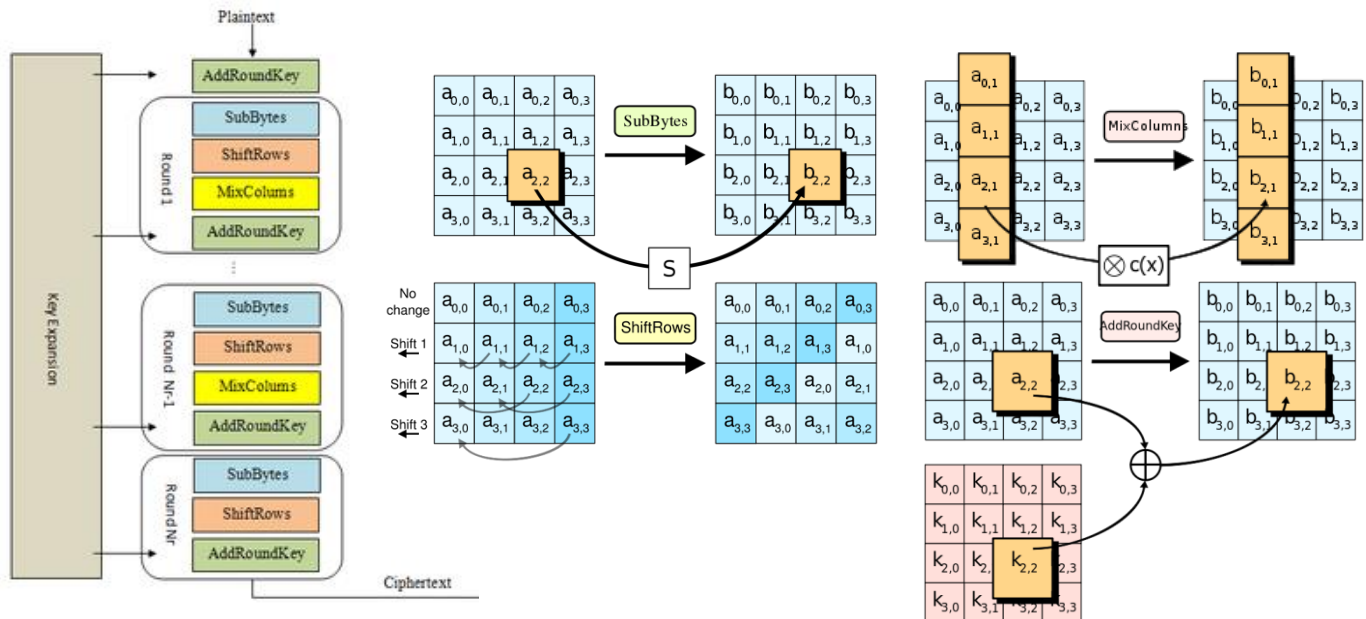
Plaintext

Key Expansion

AddRoundKey

Round 1
SubBytes
ShiftRows
MixColums
AddRoundKey

⋮

Round Nr-1
SubBytes
ShiftRows
MixColums
AddRoundKey

Round Nr
SubBytes
ShiftRows
AddRoundKey

Ciphertext

| $a_{0,0}$ | $a_{0,1}$ | $a_{0,2}$ | $a_{0,3}$ |
|---|---|---|---|
| $a_{1,0}$ | $a_{1,1}$ | $a_{1,2}$ | $a_{1,3}$ |
| $a_{2,0}$ | $a_{2,1}$ | $a_{2,2}$ | $a_{2,3}$ |
| $a_{3,0}$ | $a_{3,1}$ | $a_{3,2}$ | $a_{3,3}$ |

SubBytes

| $b_{0,0}$ | $b_{0,1}$ | $b_{0,2}$ | $b_{0,3}$ |
|---|---|---|---|
| $b_{1,0}$ | $b_{1,1}$ | $b_{1,2}$ | $b_{1,3}$ |
| $b_{2,0}$ | $b_{2,1}$ | $b_{2,2}$ | $b_{2,3}$ |
| $b_{3,0}$ | $b_{3,1}$ | $b_{3,2}$ | $b_{3,3}$ |

S

No change
Shift 1
Shift 2
Shift 3

| $a_{0,0}$ | $a_{0,1}$ | $a_{0,2}$ | $a_{0,3}$ |
|---|---|---|---|
| $a_{1,0}$ | $a_{1,1}$ | $a_{1,2}$ | $a_{1,3}$ |
| $a_{2,0}$ | $a_{2,1}$ | $a_{2,2}$ | $a_{2,3}$ |
| $a_{3,0}$ | $a_{3,1}$ | $a_{3,2}$ | $a_{3,3}$ |

ShiftRows

| $a_{0,0}$ | $a_{0,1}$ | $a_{0,2}$ | $a_{0,3}$ |
|---|---|---|---|
| $a_{1,1}$ | $a_{1,2}$ | $a_{1,3}$ | $a_{1,0}$ |
| $a_{2,2}$ | $a_{2,3}$ | $a_{2,0}$ | $a_{2,1}$ |
| $a_{3,3}$ | $a_{3,0}$ | $a_{3,1}$ | $a_{3,2}$ |

| $a_{0,0}$ | $a_{0,1}$ | $a_{0,2}$ | $a_{0,3}$ |
|---|---|---|---|
| $a_{1,0}$ | $a_{1,1}$ | $a_{1,2}$ | $a_{1,3}$ |
| $a_{2,0}$ | $a_{2,1}$ | $a_{2,2}$ | $a_{2,3}$ |
| $a_{3,0}$ | $a_{3,1}$ | $a_{3,2}$ | $a_{3,3}$ |

MixColumns

| $b_{0,0}$ | $b_{0,1}$ | $b_{0,2}$ | $b_{0,3}$ |
|---|---|---|---|
| $b_{1,0}$ | $b_{1,1}$ | $b_{1,2}$ | $b_{1,3}$ |
| $b_{2,0}$ | $b_{2,1}$ | $b_{2,2}$ | $b_{2,3}$ |
| $b_{3,0}$ | $b_{3,1}$ | $b_{3,2}$ | $b_{3,3}$ |

$\otimes c(x)$

| $a_{0,0}$ | $a_{0,1}$ | $a_{0,2}$ | $a_{0,3}$ |
|---|---|---|---|
| $a_{1,0}$ | $a_{1,1}$ | $a_{1,2}$ | $a_{1,3}$ |
| $a_{2,0}$ | $a_{2,1}$ | $a_{2,2}$ | $a_{2,3}$ |
| $a_{3,0}$ | $a_{3,1}$ | $a_{3,2}$ | $a_{3,3}$ |

AddRoundKey

| $b_{0,0}$ | $b_{0,1}$ | $b_{0,2}$ | $b_{0,3}$ |
|---|---|---|---|
| $b_{1,0}$ | $b_{1,1}$ | $b_{1,2}$ | $b_{1,3}$ |
| $b_{2,0}$ | $b_{2,1}$ | $b_{2,2}$ | $b_{2,3}$ |
| $b_{3,0}$ | $b_{3,1}$ | $b_{3,2}$ | $b_{3,3}$ |

$\oplus$

| $k_{0,0}$ | $k_{0,1}$ | $k_{0,2}$ | $k_{0,3}$ |
|---|---|---|---|
| $k_{1,0}$ | $k_{1,1}$ | $k_{1,2}$ | $k_{1,3}$ |
| $k_{2,0}$ | $k_{2,1}$ | $k_{2,2}$ | $k_{2,3}$ |
| $k_{3,0}$ | $k_{3,1}$ | $k_{3,2}$ | $k_{3,3}$ |